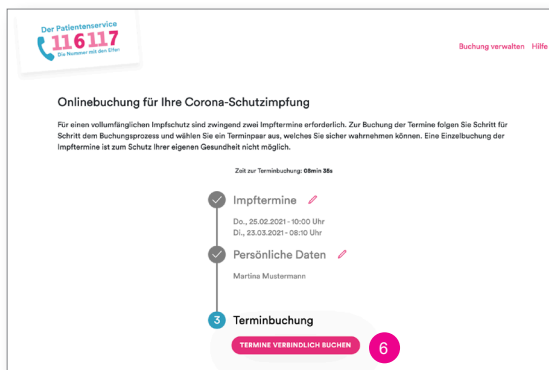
Der Patientenservice
116117
Die Nummer mit den Elfen

Buchung verwalten Hilfe

Onlinebuchung für Ihre Corona-Schutzimpfung

Für einen vollumfänglichen Impfschutz sind zwingend zwei Impftermine erforderlich. Zur Buchung der Termine folgen Sie Schritt für Schritt dem Buchungsprozess und wählen Sie ein Terminpaar aus, welches Sie sicher wahrnehmen können. Eine Einzelbuchung der Impftermine ist zum Schutz Ihrer eigenen Gesundheit nicht möglich.

Zeit zur Terminbuchung: 08min 38s

Impftermine

Do., 25.02.2021 - 10:00 Uhr
Di., 23.03.2021 - 08:10 Uhr

Persönliche Daten

Martina Mustermann

3 Terminbuchung

TERMINE VERBINDLICH BUCHEN

6